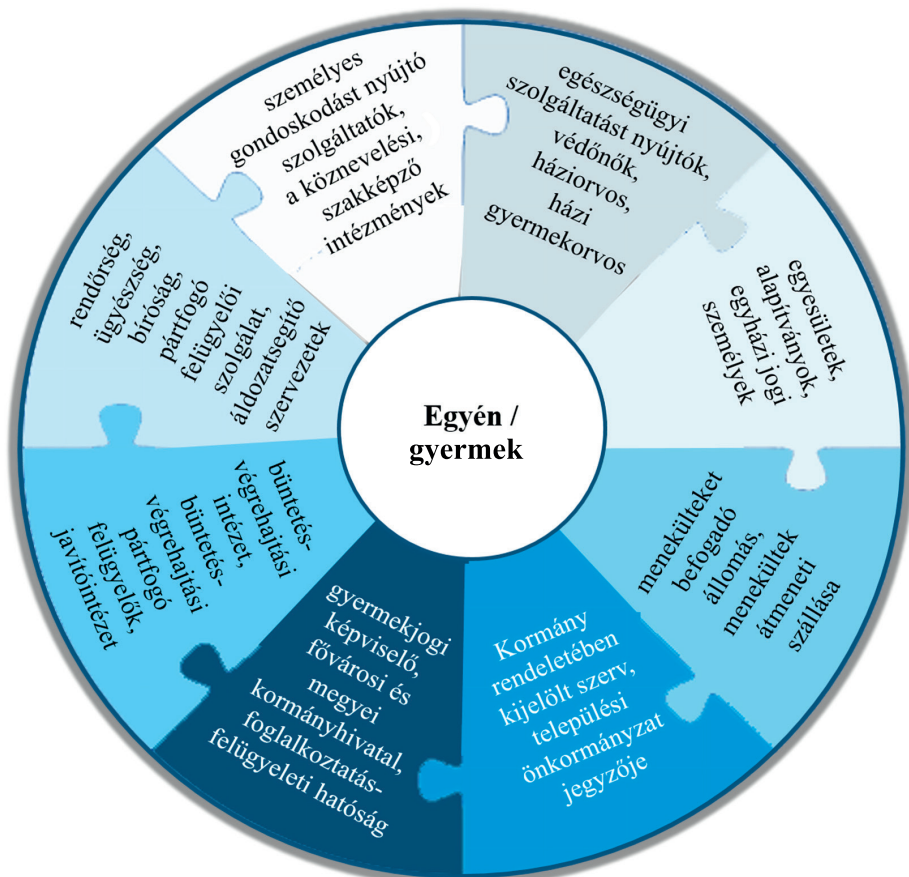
Egyén / gyermek

személyes gondoskodást nyújtó szolgáltatók, a köznevelési, szakképző intézmények

egészségügyi szolgáltatást nyújtók, védőnők, háziorvos, házi gyermekorvos

egyesületek, alapítványok, egyházi jogi személyek

menekülteket befogadó állomás, menekültek átmeneti szállása

Kormány rendeletében kijelölt szerv, települési önkormányzat jegyzője

gyermekjogi képviselő, fővárosi és megyei kormányhivatal, foglalkoztatás-felügyeleti hatóság

büntetés-végrehajtási intézet, büntetés-végrehajtási pártfogó felügyelők, javítóintézet

rendőrség, ügyészség, bíróság, pártfogó felügyelői szolgálat, áldozatsegítő szervezetek